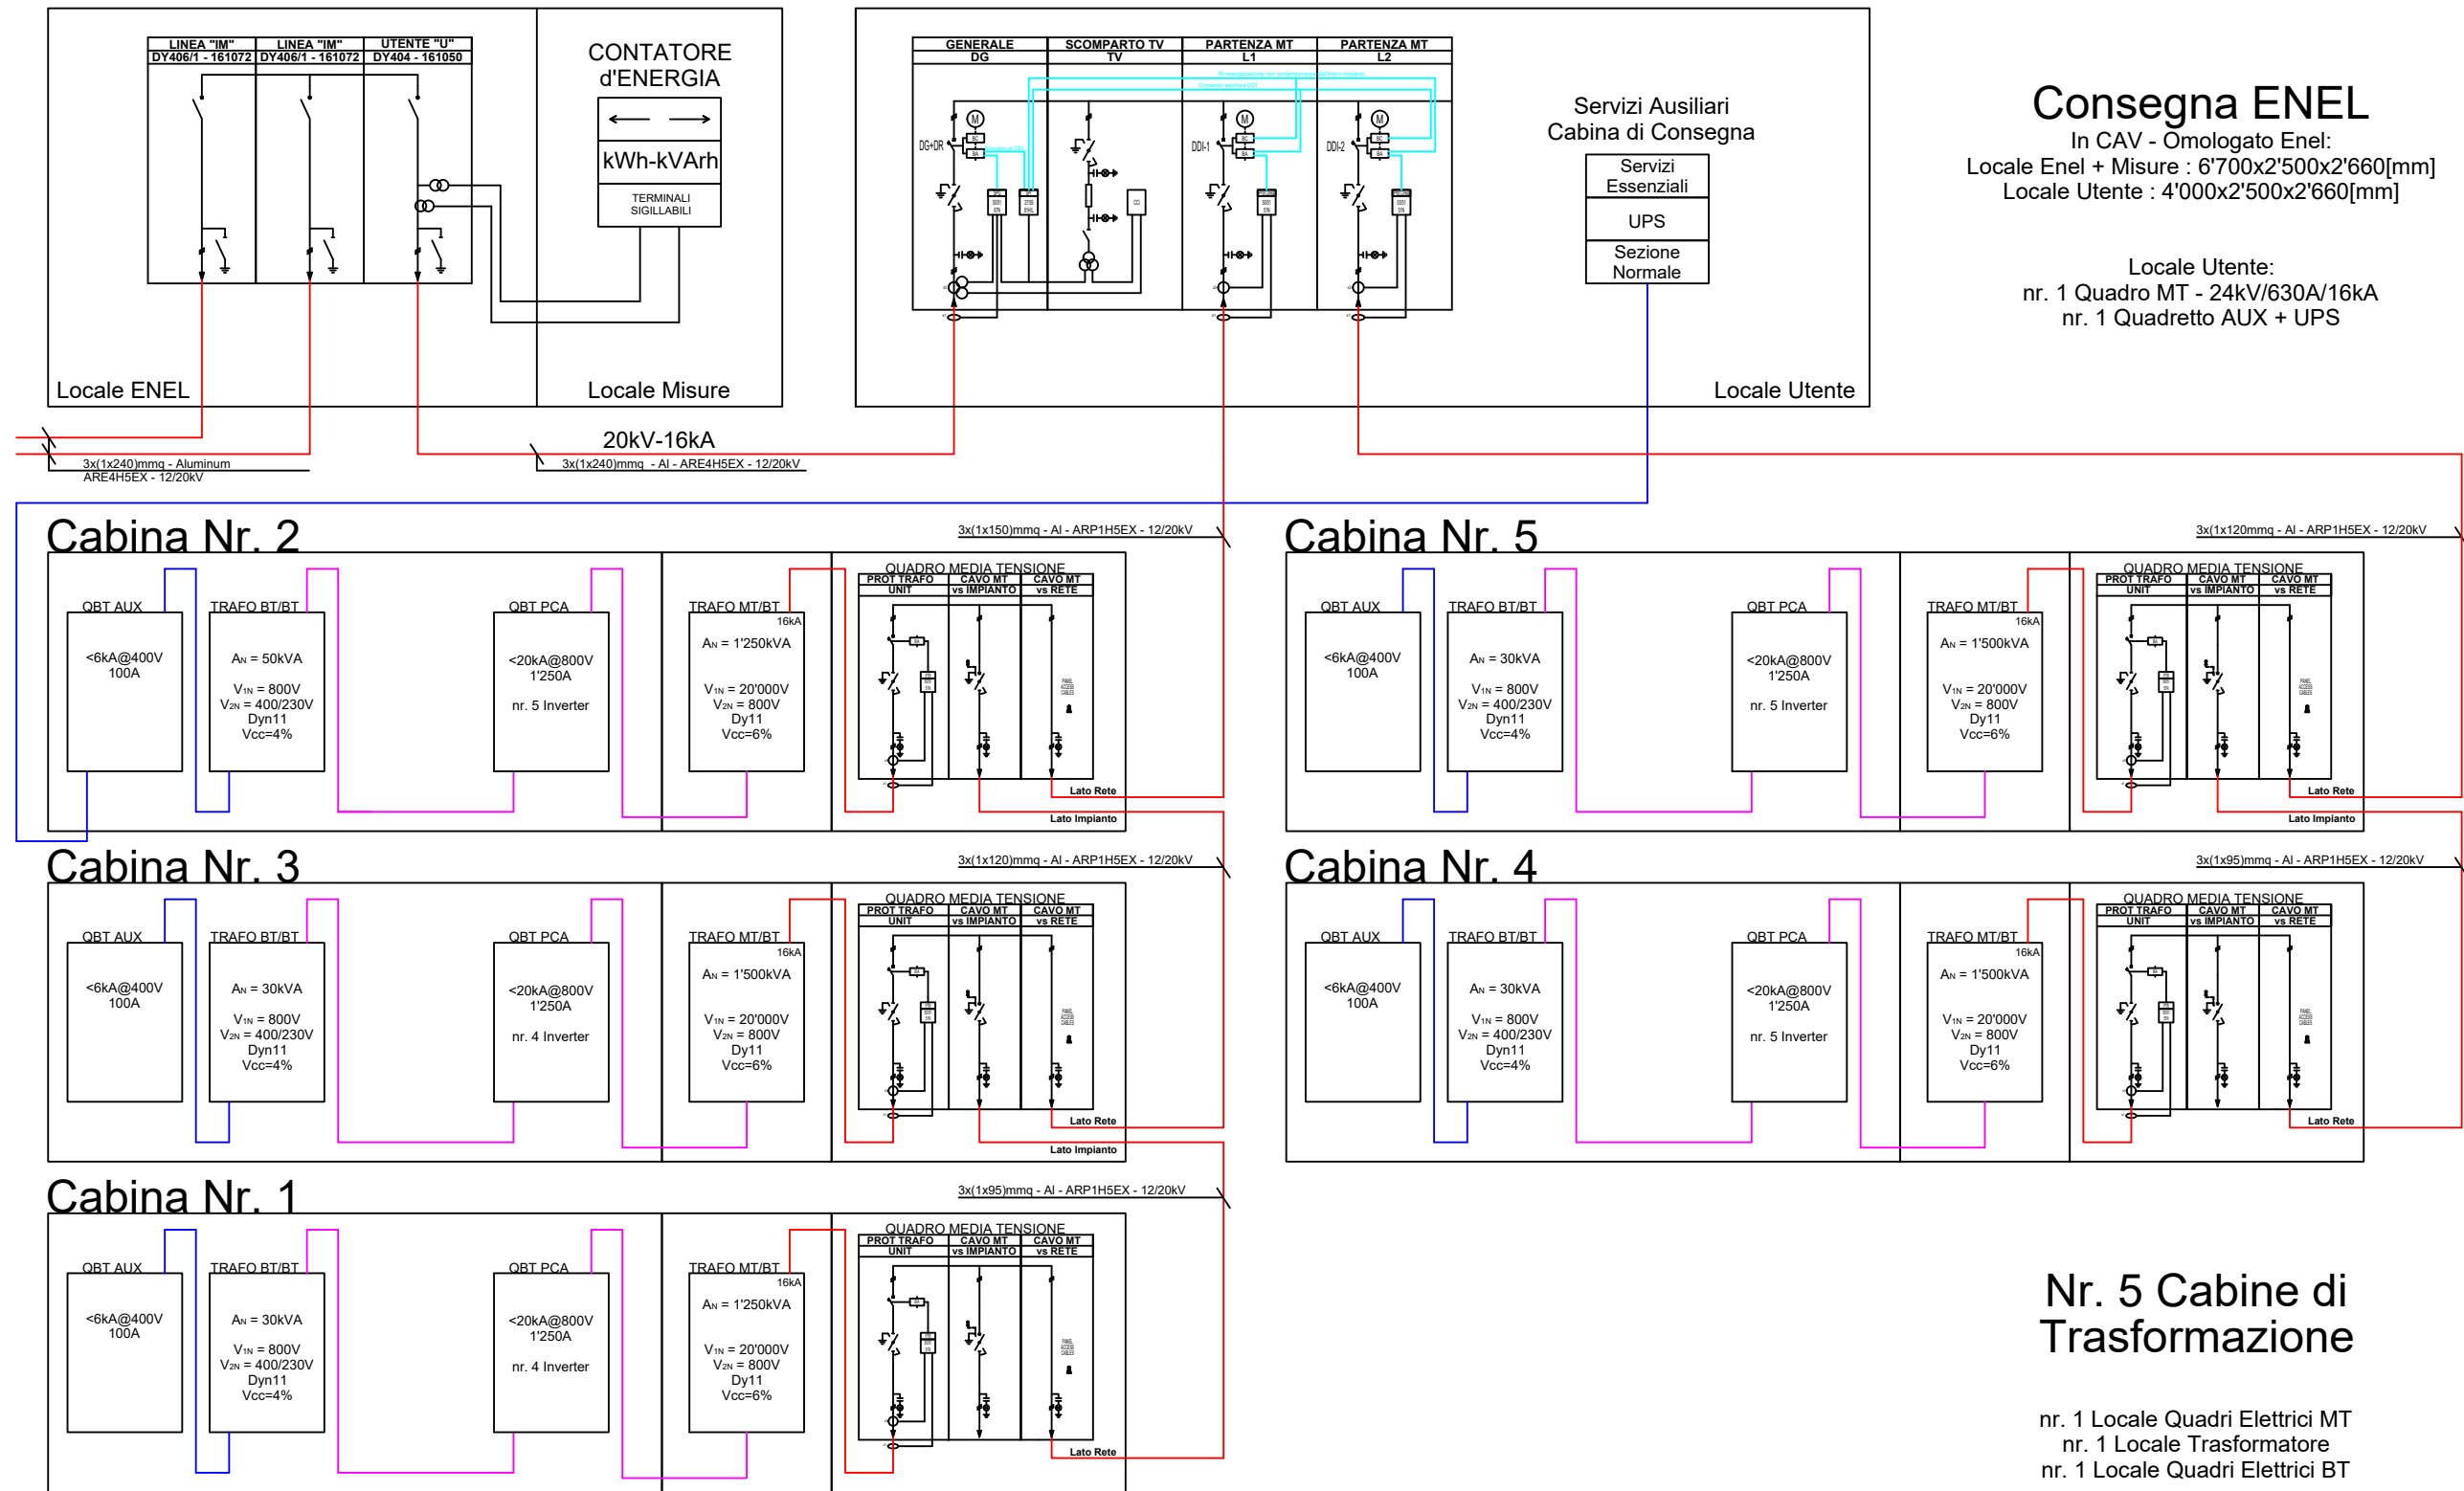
| LINEA "IM" DY406/1 - 161072 | LINEA "IM" DY406/1 - 161072 | UTENTE "U" DY404 - 161050 |
|---|---|---|

CONTATORE d'ENERGIA

kWh-kVArh

TERMINALI SIGILLABILI

Locale ENEL

Locale Misure

| GENERALE DG | SCOMPARTO TV TV | PARTENZA MT L1 | PARTENZA MT L2 |
|---|---|---|---|

DG+DR

DDI-1

DDI-2

Servizi Ausiliari Cabina di Consegna

Servizi Essenziali

UPS

Sezione Normale

Locale Utente

Consegna ENEL

In CAV - Omologato Enel:
Locale Enel + Misure : 6'700x2'500x2'660[mm]
Locale Utente : 4'000x2'500x2'660[mm]

Locale Utente:
nr. 1 Quadro MT - 24kV/630A/16kA
nr. 1 Quadretto AUX + UPS

20kV-16kA

3x(1x240)mmq - Aluminum ARE4H5EX - 12/20kV

3x(1x240)mmq - Al - ARE4H5EX - 12/20kV

Cabina Nr. 2

3x(1x150)mmq - Al - ARP1H5EX - 12/20kV

QBT AUX
<6kA@400V
100A

TRAFO BT/BT
$A_N$ = 50kVA
$V_{1N}$ = 800V
$V_{2N}$ = 400/230V
Dyn11
Vcc=4%

QBT PCA
<20kA@800V
1'250A
nr. 5 Inverter

TRAFO MT/BT
16kA
$A_N$ = 1'250kVA
$V_{1N}$ = 20'000V
$V_{2N}$ = 800V
Dy11
Vcc=6%

QUADRO MEDIA TENSIONE
| PROT TRAFO UNIT | CAVO MT vs IMPIANTO | CAVO MT vs RETE |
|---|---|---|

Lato Rete
Lato Impianto

Cabina Nr. 5

3x(1x120)mmq - Al - ARP1H5EX - 12/20kV

QBT AUX
<6kA@400V
100A

TRAFO BT/BT
$A_N$ = 30kVA
$V_{1N}$ = 800V
$V_{2N}$ = 400/230V
Dyn11
Vcc=4%

QBT PCA
<20kA@800V
1'250A
nr. 5 Inverter

TRAFO MT/BT
16kA
$A_N$ = 1'500kVA
$V_{1N}$ = 20'000V
$V_{2N}$ = 800V
Dy11
Vcc=6%

QUADRO MEDIA TENSIONE
| PROT TRAFO UNIT | CAVO MT vs IMPIANTO | CAVO MT vs RETE |
|---|---|---|

Lato Rete
Lato Impianto

Cabina Nr. 3

3x(1x120)mmq - Al - ARP1H5EX - 12/20kV

QBT AUX
<6kA@400V
100A

TRAFO BT/BT
$A_N$ = 30kVA
$V_{1N}$ = 800V
$V_{2N}$ = 400/230V
Dyn11
Vcc=4%

QBT PCA
<20kA@800V
1'250A
nr. 4 Inverter

TRAFO MT/BT
16kA
$A_N$ = 1'500kVA
$V_{1N}$ = 20'000V
$V_{2N}$ = 800V
Dy11
Vcc=6%

QUADRO MEDIA TENSIONE
| PROT TRAFO UNIT | CAVO MT vs IMPIANTO | CAVO MT vs RETE |
|---|---|---|

Lato Rete
Lato Impianto

Cabina Nr. 4

3x(1x95)mmq - Al - ARP1H5EX - 12/20kV

QBT AUX
<6kA@400V
100A

TRAFO BT/BT
$A_N$ = 30kVA
$V_{1N}$ = 800V
$V_{2N}$ = 400/230V
Dyn11
Vcc=4%

QBT PCA
<20kA@800V
1'250A
nr. 5 Inverter

TRAFO MT/BT
16kA
$A_N$ = 1'500kVA
$V_{1N}$ = 20'000V
$V_{2N}$ = 800V
Dy11
Vcc=6%

QUADRO MEDIA TENSIONE
| PROT TRAFO UNIT | CAVO MT vs IMPIANTO | CAVO MT vs RETE |
|---|---|---|

Lato Rete

Cabina Nr. 1

3x(1x95)mmq - Al - ARP1H5EX - 12/20kV

QBT AUX
<6kA@400V
100A

TRAFO BT/BT
$A_N$ = 30kVA
$V_{1N}$ = 800V
$V_{2N}$ = 400/230V
Dyn11
Vcc=4%

QBT PCA
<20kA@800V
1'250A
nr. 4 Inverter

TRAFO MT/BT
16kA
$A_N$ = 1'250kVA
$V_{1N}$ = 20'000V
$V_{2N}$ = 800V
Dy11
Vcc=6%

QUADRO MEDIA TENSIONE
| PROT TRAFO UNIT | CAVO MT vs IMPIANTO | CAVO MT vs RETE |
|---|---|---|

Lato Rete

Nr. 5 Cabine di Trasformazione

nr. 1 Locale Quadri Elettrici MT
nr. 1 Locale Trasformatore
nr. 1 Locale Quadri Elettrici BT